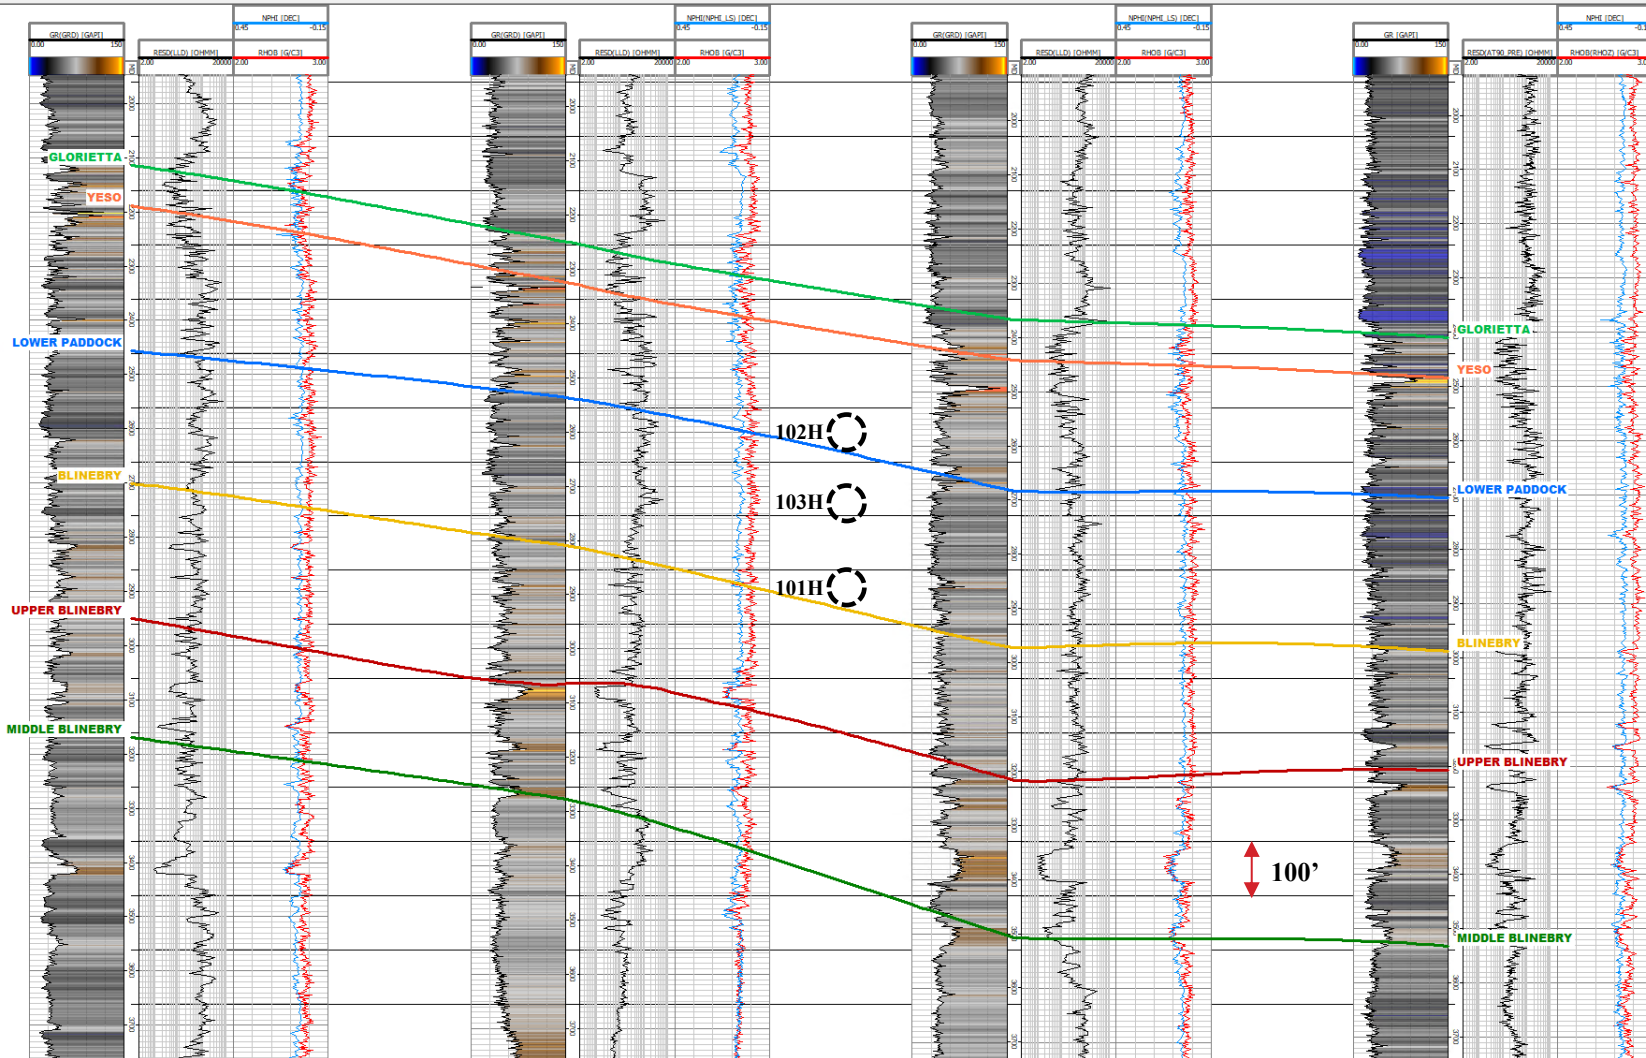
GR(GRD) [GAPI]
0.00 150
RESD(LLD) [OHMM]
2.00 20000
NPHI [DEC]
0.45 -0.15
RHOB [G/C3]
2.00 3.00

GR(GRD) [GAPI]
0.00 150
RESD(LLD) [OHMM]
2.00 20000
NPHI(NPHI_LS) [DEC]
0.45 -0.15
RHOB [G/C3]
2.00 3.00

GR(GRD) [GAPI]
0.00 150
RESD(LLD) [OHMM]
2.00 20000
NPHI(NPHI_LS) [DEC]
0.45 -0.15
RHOB [G/C3]
2.00 3.00

GR [GAPI]
0.00 150
RESD(AT90_PRE) [OHMM]
2.00 20000
NPHI [DEC]
0.45 -0.1
RHOB(RHOZ) [G/C3]
2.00 3.00

GLORIETTA
YESO
LOWER PADDOCK
BLINEBRY
UPPER BLINEBRY
MIDDLE BLINEBRY

102H
103H
101H

GLORIETTA
YESO
LOWER PADDOCK
BLINEBRY
UPPER BLINEBRY
MIDDLE BLINEBRY

100’